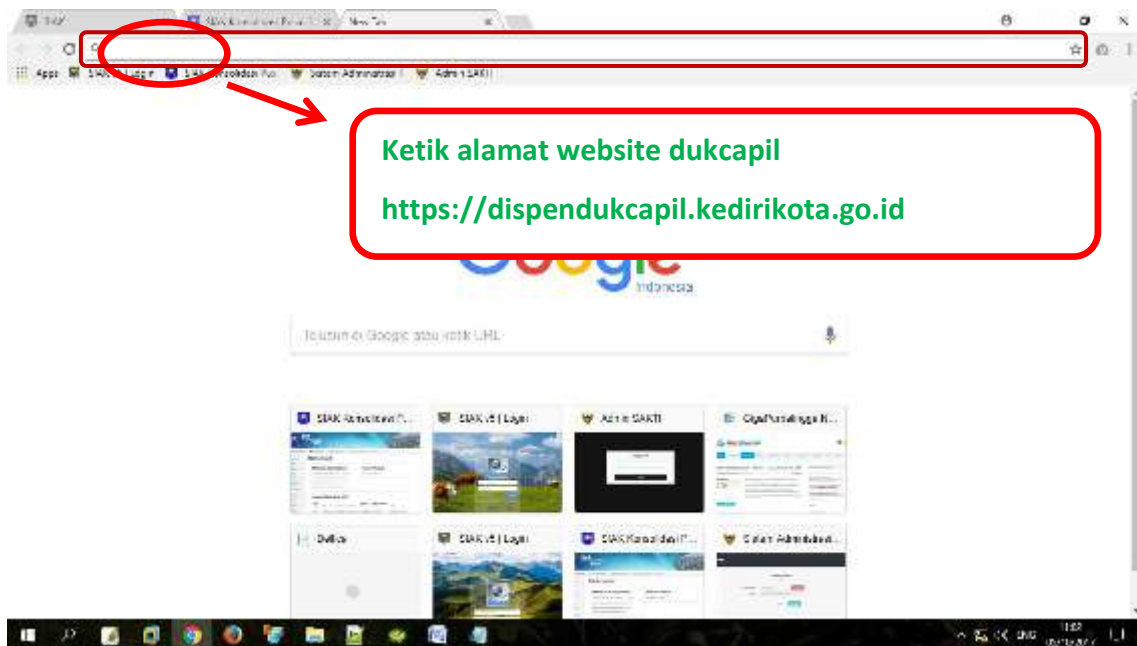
SIAK | SIAK Konsolidasi Portal | New Tab

Apps | SIAK v5 | Login | SIAK Konsolidasi Po | Sistem Administrasi | Admin SAKTI

Ketik alamat website dukcapil

https://dispendukcapil.kedirikota.go.id

Google Indonesia

Telusuri di Google atau ketik URL

SIAK Konsolidasi P... | SIAK v5 | Login | Admin SAKTI | GigaPustaka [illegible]

Dafiles | SIAK v5 | Login | SIAK Konsolidasi P... | Sistem Administrasi...

ENG